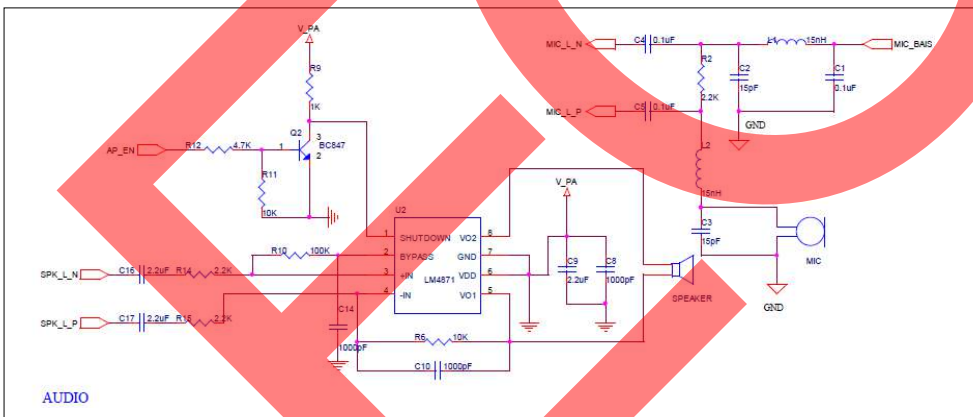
V_PA
R9
1K
Q2
3
BC847
2
1
AP_EN
R12
4.7K
R11
10K
U2
1 SHUTDOWN
2 BYPASS
3 +IN
4 -IN
VO2 8
GND 7
VDD 6
VO1 5
LM4871
R10 100K
SPK_L_N
C16 2.2uF R14 2.2K
SPK_L_P
C17 2.2uF R15 2.2K
C14
1000pF
R5 10K
C10 1000pF
V_PA
C9
2.2uF
C8
1000pF
SPEAKER
MIC_L_N
C4 0.1uF
L1 15nH
MIC_BAIS
R2
2.2K
C2
15pF
C1
0.1uF
MIC_L_P
C5 0.1uF
GND
L2
15nH
C3
15pF
MIC
GND
AUDIO